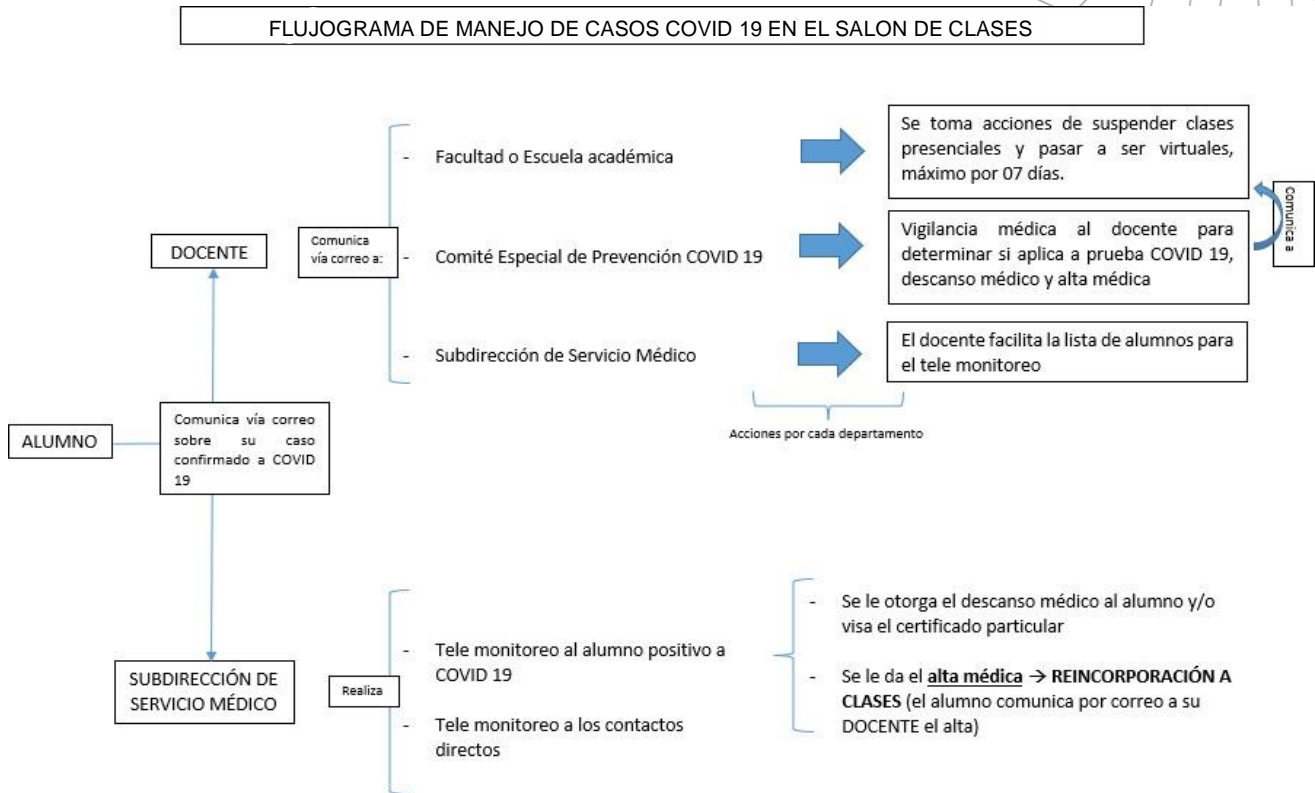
FLUJOGRAMA DE MANEJO DE CASOS COVID 19 EN EL SALON DE CLASES

DOCENTE

Comunica vía correo a:

- Facultad o Escuela académica

- Comité Especial de Prevención COVID 19

- Subdirección de Servicio Médico

Se toma acciones de suspender clases presenciales y pasar a ser virtuales, máximo por 07 días.

Comunica a

Vigilancia médica al docente para determinar si aplica a prueba COVID 19, descanso médico y alta médica

El docente facilita la lista de alumnos para el tele monitoreo

Acciones por cada departamento

ALUMNO

Comunica vía correo sobre su caso confirmado a COVID 19

SUBDIRECCIÓN DE SERVICIO MÉDICO

Realiza

- Tele monitoreo al alumno positivo a COVID 19

- Tele monitoreo a los contactos directos

- Se le otorga el descanso médico al alumno y/o visa el certificado particular

- Se le da el alta médica → REINCORPORACIÓN A CLASES (el alumno comunica por correo a su DOCENTE el alta)